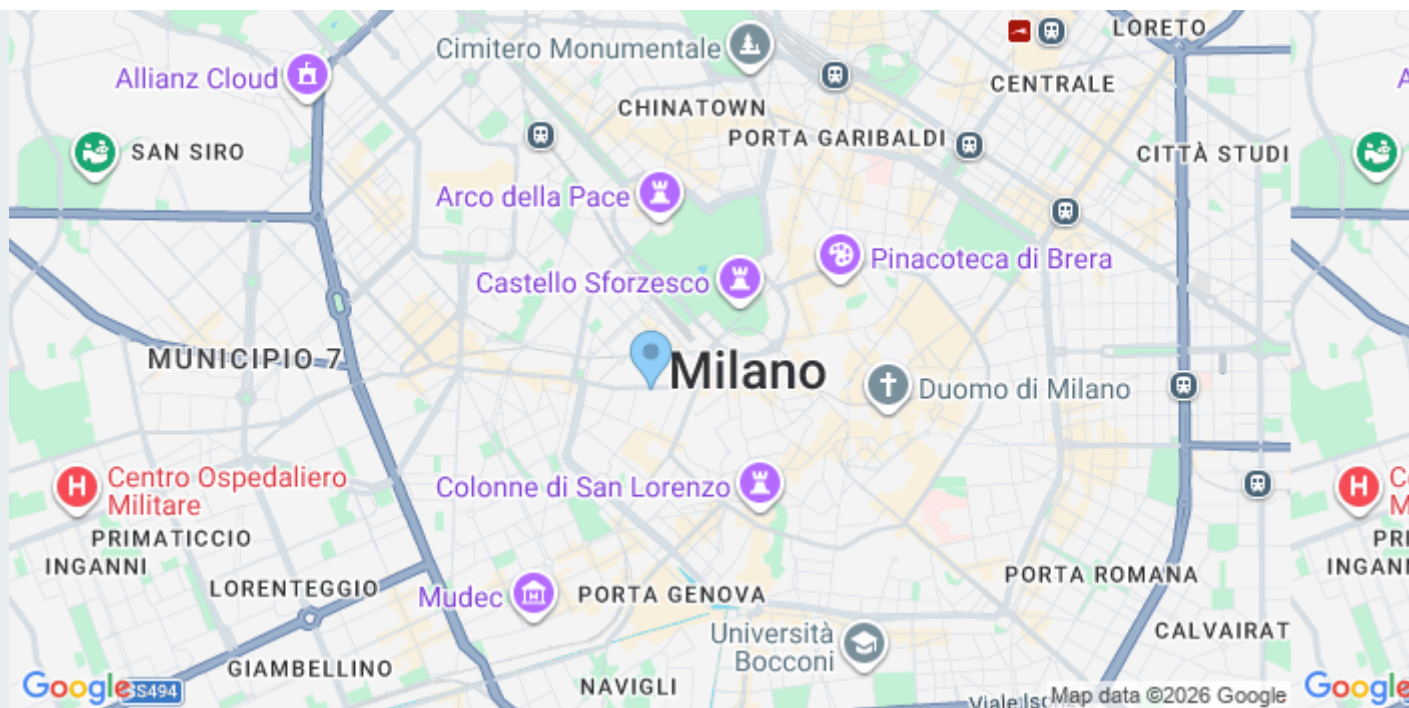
Cimitero Monumentale
LORETO
CENTRALE
Allianz Cloud
CHINATOWN
PORTA GARIBALDI
SAN SIRO
CITTÀ STUDI
Arco della Pace
Pinacoteca di Brera
Castello Sforzesco
MUNICIPIO 7
Milano
Duomo di Milano
Centro Ospedaliero Militare
Colonne di San Lorenzo
PRIMATICCIO
INGANNI
LORENTEGGIO
Mudec
PORTA GENOVA
PORTA ROMANA
Università Bocconi
CALVAIRAT
GIAMBELLINO
NAVIGLI
Google
SS494
Viale Isc
Map data ©2026 Google
Google
PRI
INGANI